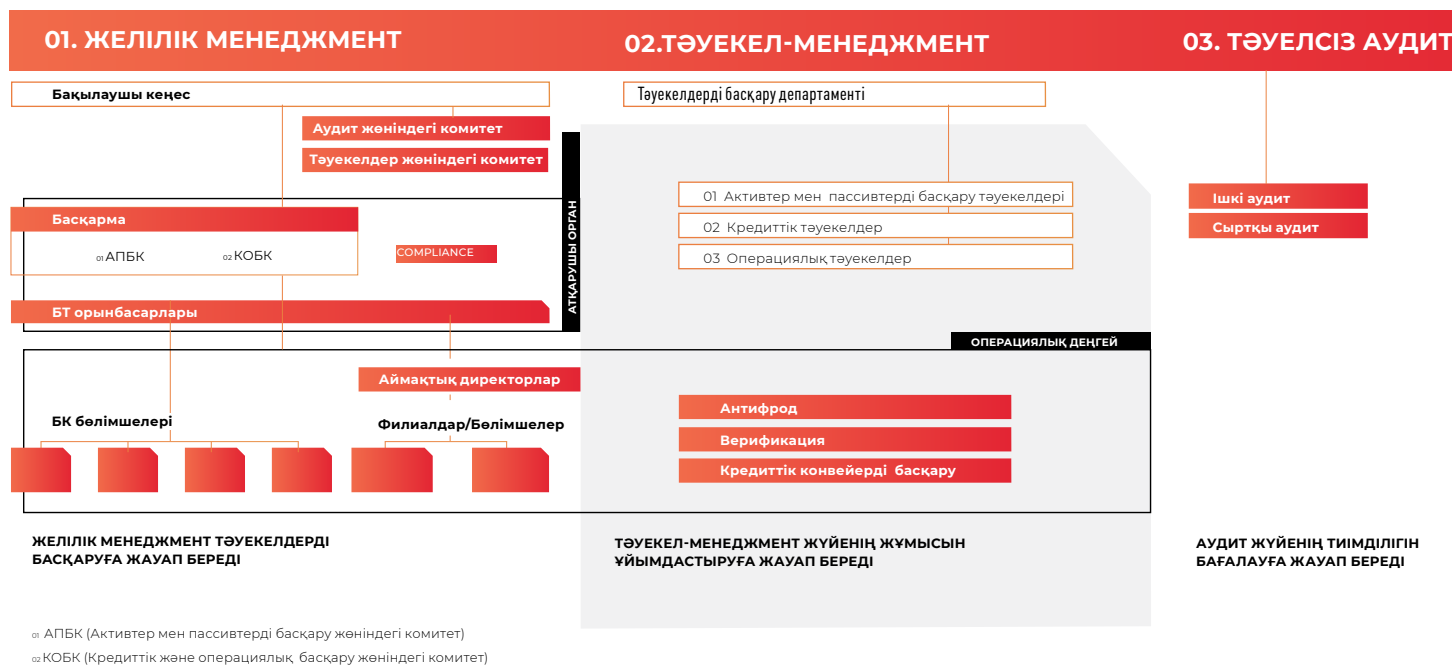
01. ЖЕЛІЛІК МЕНЕДЖМЕНТ

02.ТӘУЕКЕЛ-МЕНЕДЖМЕНТ

03. ТӘУЕЛСІЗ АУДИТ

Бақылаушы кеңес

Аудит жөніндегі комитет

Тәуекелдер жөніндегі комитет

Басқарма

01 АПБК

02 КОБК

COMPLIANCE

АТҚАРУШЫ ОРГАН

БТ орынбасарлары

Тәуекелдерді басқару департаменті

01 Активтер мен пассивтерді басқару тәуекелдері

02 Кредиттік тәуекелдер

03 Операциялық тәуекелдер

Ішкі аудит

Сыртқы аудит

ОПЕРАЦИЯЛЫҚ ДЕҢГЕЙ

Аймақтық директорлар

БК бөлімшелері

Филиалдар/Бөлімшелер

Антифрод

Верификация

Кредиттік конвейерді басқару

ЖЕЛІЛІК МЕНЕДЖМЕНТ ТӘУЕКЕЛДЕРДІ БАСҚАРУҒА ЖАУАП БЕРЕДІ

ТӘУЕКЕЛ-МЕНЕДЖМЕНТ ЖҮЙЕНІҢ ЖҰМЫСЫН ҰЙЫМДАСТЫРУҒА ЖАУАП БЕРЕДІ

АУДИТ ЖҮЙЕНІҢ ТИІМДІЛІГІН БАҒАЛАУҒА ЖАУАП БЕРЕДІ

01 АПБК (Активтер мен пассивтерді басқару жөніндегі комитет)

02 КОБК (Кредиттік және операциялық басқару жөніндегі комитет)